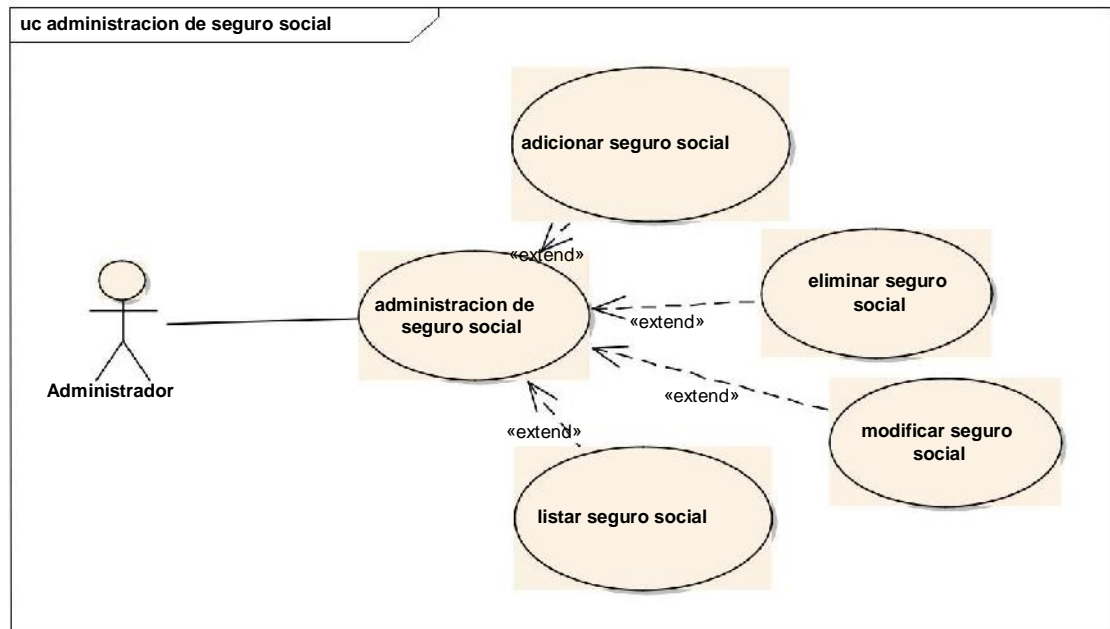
uc administracion de seguro social

adicionar seguro social

«extend»

eliminar seguro social

administracion de seguro social

«extend»

Administrador

«extend»

modificar seguro social

«extend»

listar seguro social